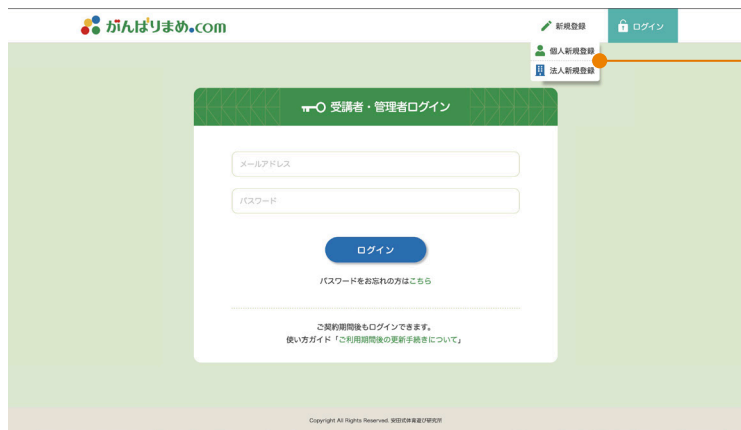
がんばりまめ.com

新規登録
ログイン
個人新規登録
法人新規登録

受講者・管理者ログイン

メールアドレス
パスワード

ログイン

パスワードをお忘れの方はこちら

ご契約期間後もログインできます。
使い方ガイド「ご利用期間後の更新手続きについて」

Copyright All Rights Reserved. 栄田式体育遊び研究所